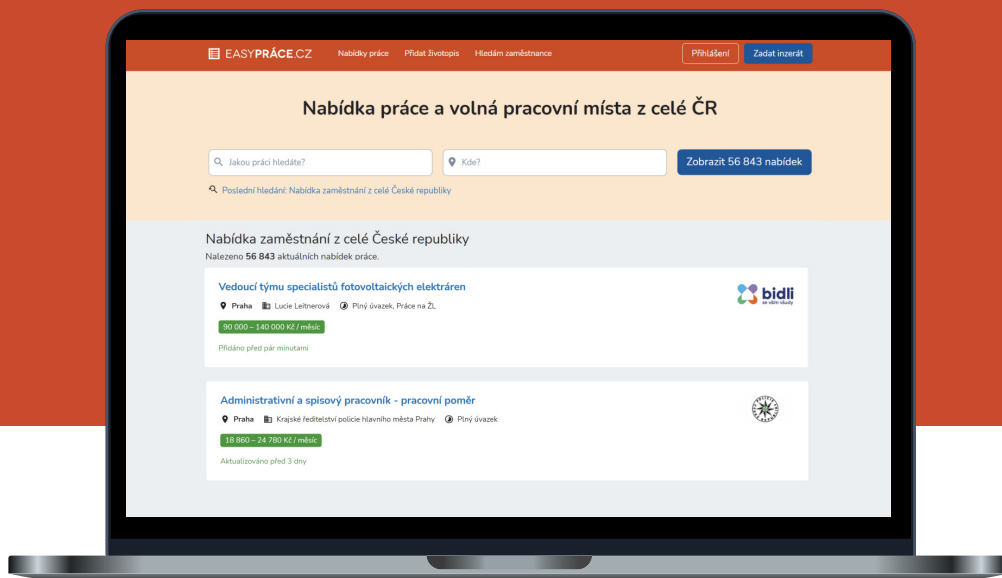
EASYPRÁCE.CZ Nabídky práce Přidat životopis Hledám zaměstnance Přihlášení Zadat inzerát

Nabídka práce a volná pracovní místa z celé ČR

Jakou práci hledáte?

Kde?

Zobrazit 56 843 nabídek

Poslední hledání: Nabídka zaměstnání z celé České republiky

Nabídka zaměstnání z celé České republiky

Nalezeno **56 843** aktuálních nabídek práce.

Vedoucí týmu specialistů fotovoltaických elektráren

Praha Lucie Leitnerová Plný úvazek, Práce na ŽL

90 000 – 140 000 Kč / měsíc

Přidáno před pár minutami

bidli
se vším všudy

Administrativní a spisový pracovník - pracovní poměr

Praha Krajské ředitelství policie hlavního města Prahy Plný úvazek

18 860 – 24 780 Kč / měsíc

Aktualizováno před 3 dny